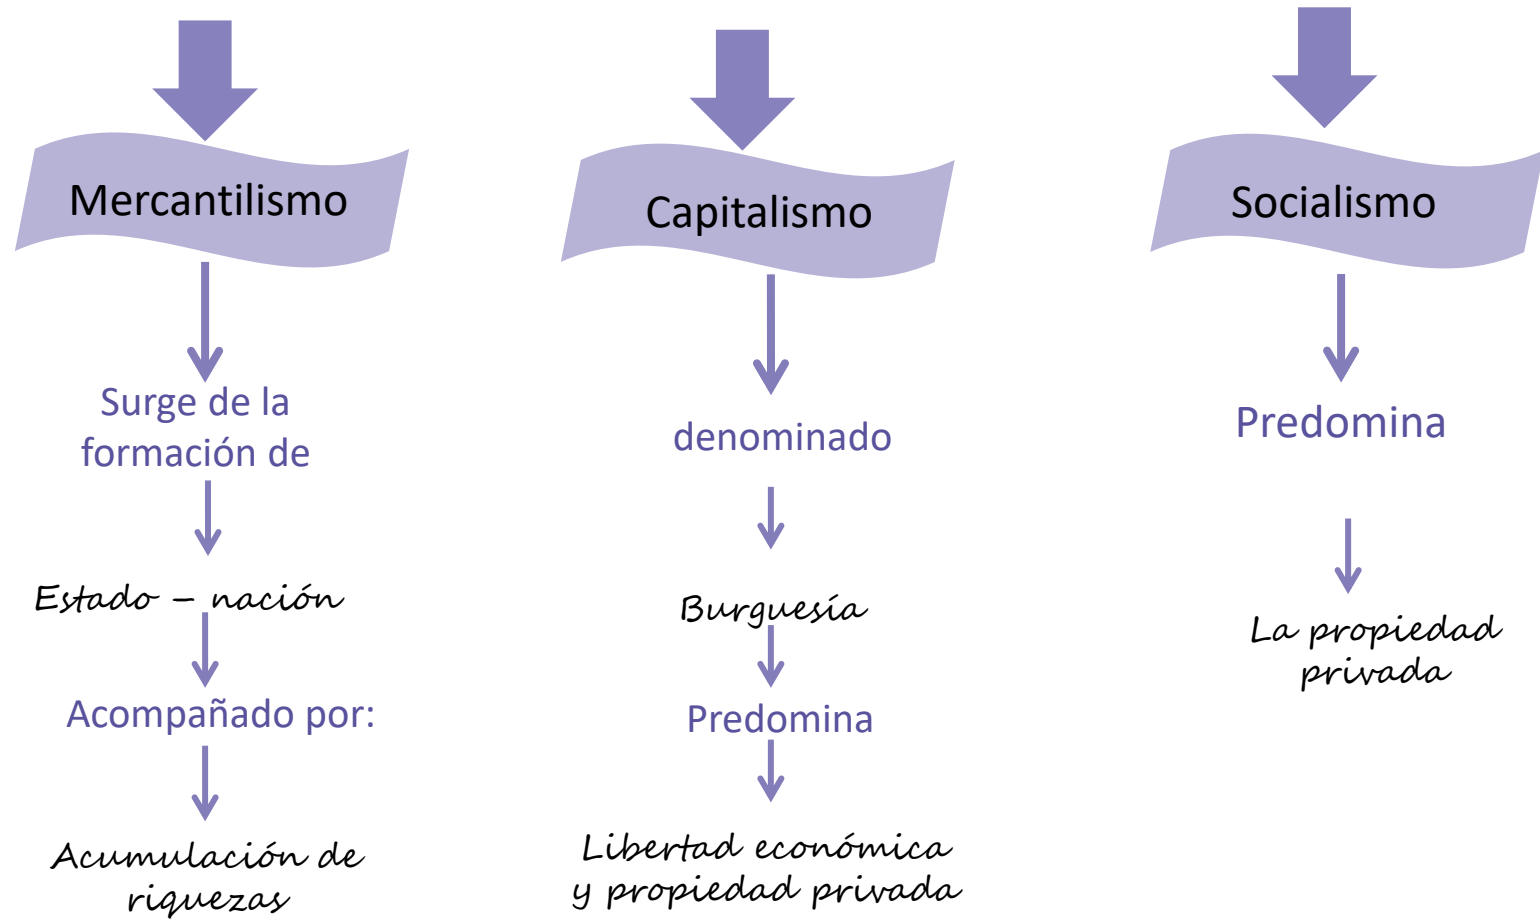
Mercantilismo

Surge de la formación de

Estado – nación

Acompañado por:

Acumulación de riquezas

Capitalismo

denominado

Burguesía

Predomina

Libertad económica y propiedad privada

Socialismo

Predomina

La propiedad privada